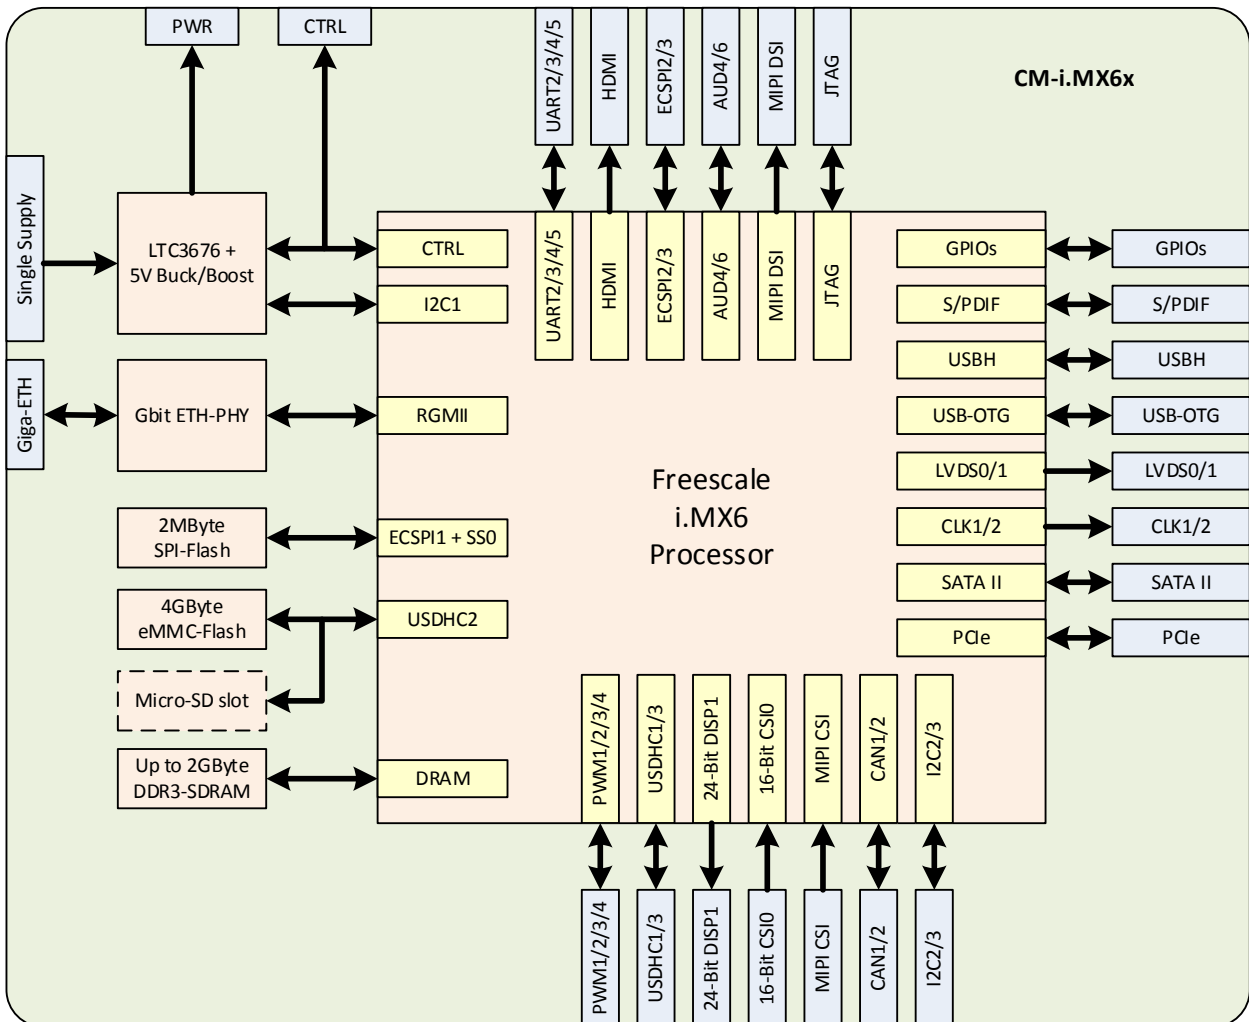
PWR
CTRL
UART2/3/4/5
HDMI
ECSPI2/3
AUD4/6
MIPI DSI
JTAG
CM-i.MX6x

Single Supply
LTC3676 + 5V Buck/Boost
CTRL
I2C1
UART2/3/4/5
HDMI
ECSPI2/3
AUD4/6
MIPI DSI
JTAG
GPIOs
GPIOs
S/PDIF
S/PDIF
USBH
USBH
Giga-ETH
Gbit ETH-PHY
RGMII
USB-OTG
USB-OTG
LVDS0/1
LVDS0/1
Freescale i.MX6 Processor
2MByte SPI-Flash
ECSPI1 + SS0
CLK1/2
CLK1/2
SATA II
SATA II
4GByte eMMC-Flash
USDHC2
PCIe
PCIe
Micro-SD slot
PWM1/2/3/4
USDHC1/3
24-Bit DISP1
16-Bit CSI0
MIPI CSI
CAN1/2
I2C2/3
Up to 2GByte DDR3-SDRAM
DRAM

PWM1/2/3/4
USDHC1/3
24-Bit DISP1
16-Bit CSI0
MIPI CSI
CAN1/2
I2C2/3